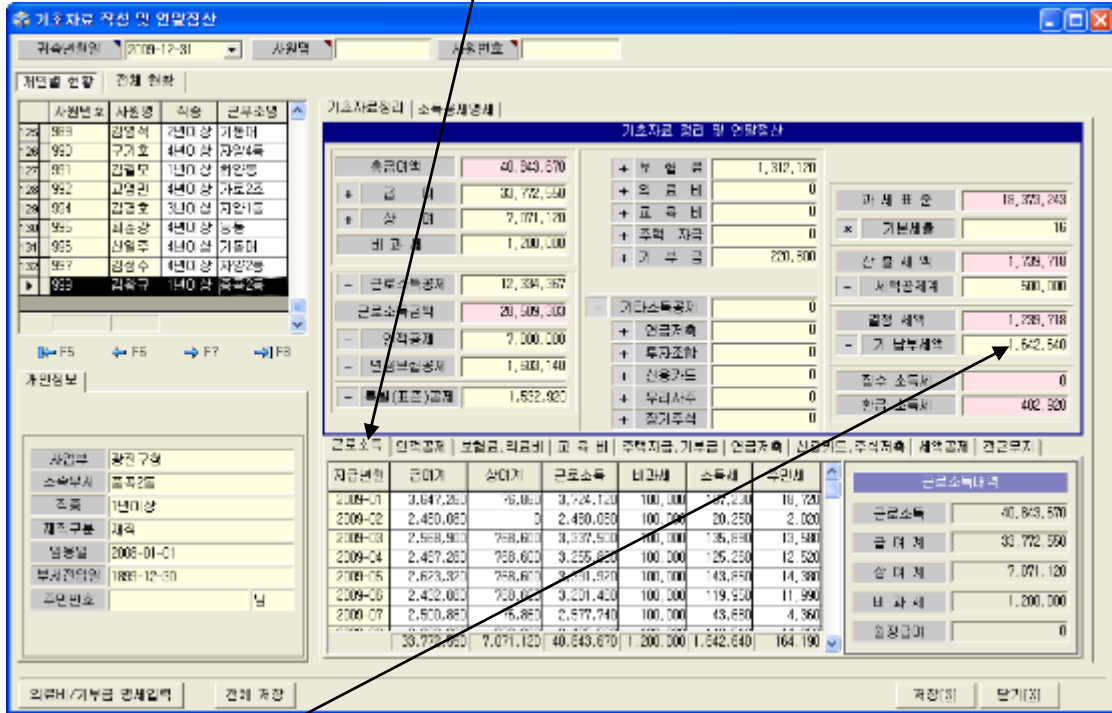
기초자료 작성 및 연말정산

귀속년월일 2009-12-31 사원명 사원번호

개인별 현황 전체 현황

| | 사원번호 | 사원명 | 직종 | 근무소명 |
|---|---|---|---|---|
| 125 | 989 | 김영석 | 2년이상 | 기본이 |
| 126 | 990 | 구기호 | 4년이상 | 자원4층 |
| 127 | 991 | 김필모 | 1년이상 | 허인형 |
| 128 | 992 | 고영권 | 4년이상 | 가료2조 |
| 129 | 994 | 김경호 | 3년이상 | 지인1조 |
| 130 | 995 | 최승강 | 4년이상 | 능봉 |
| 131 | 996 | 신원주 | 4년이상 | 기둥이 |
| 132 | 997 | 김영수 | 4년이상 | 자원2층 |
| ▶ | 999 | 김학구 | 1년이상 | 흥흥2층 |

F5 F6 F7 F8

개인정보

사업부 광진구청
소속부서 흥흥2동
직종 1년이상
재직구분 재직
입사일 2008-01-01
부서관리일 1899-12-30
주민번호 님

기초자료정리 | 소득공제명세

기초자료 처리 및 연말정산

총급여액 40,843,670
+ 급 여 33,772,550
+ 상 여 7,071,120
비과세 1,200,000
- 근로소득공제 12,334,357
근로소득금액 28,509,303
- 인적공제 7,000,000
- 연금보험공제 1,609,140
- 특별(표준)공제 1,532,920

+ 보험료 1,312,120
+ 의료비 0
+ 교육비 0
+ 주택자금 0
+ 기부금 220,800

- 기타소득공제 0
+ 연금저축 0
+ 투자조합 0
+ 신용카드 0
+ 우리사주 0
+ 장기주식 0

과세표준 18,373,243
× 기본세율 16
산출세액 1,739,718
- 세액공제계 500,000
결정세액 1,239,718
- 기납부세액 1,642,540
징수소득세 0
환급소득세 402,820

근로소득 | 인적공제 | 보험료,의료비 | 교육비 | 주택자금,기부금 | 연금저축 | 신용카드,주식저축 | 세액공제 | 전근무지

| 지급년월 | 급여계 | 상여계 | 근로소득 | 비과세 | 소득세 | 주민세 |
|---|---|---|---|---|---|---|
| 2009-01 | 3,647,260 | 76,860 | 3,724,120 | 100,000 | 187,230 | 18,720 |
| 2009-02 | 2,460,050 | 0 | 2,460,050 | 100,000 | 20,250 | 2,020 |
| 2009-03 | 2,568,900 | 768,600 | 3,337,500 | 100,000 | 135,890 | 13,580 |
| 2009-04 | 2,497,260 | 768,600 | 3,255,860 | 100,000 | 125,250 | 12,520 |
| 2009-05 | 2,623,320 | 768,600 | 3,391,920 | 100,000 | 143,850 | 14,380 |
| 2009-06 | 2,432,860 | 768,600 | 3,201,460 | 100,000 | 119,930 | 11,990 |
| 2009-07 | 2,500,880 | 76,860 | 2,577,740 | 100,000 | 43,650 | 4,360 |
| | 33,772,550 | 7,071,120 | 40,843,670 | 1,200,000 | 1,642,540 | 164,190 |

근로소득내역
근로소득 40,843,670
급여계 33,772,550
상여계 7,071,120
비과세 1,200,000
인정상여 0

의료비/기부금 명세입력 전체 저장 저장(S) 닫기(X)